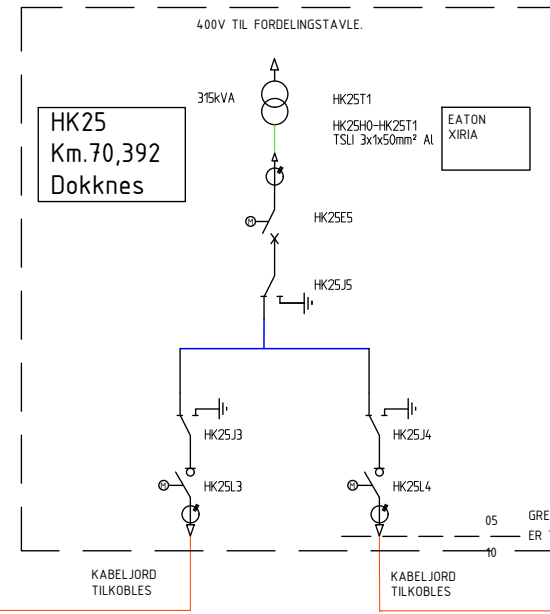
400V TIL FORDELINGSTAVLE.

HK25
Km.70,392
Dokknes

315kVA

HK25T1

HK25H0-HK25T1
TSLI 3x1x50mm² Al

EATON
XIRIA

M

HK25E5

HK25J5

HK25J3

HK25J4

M

HK25L3

M

HK25L4

05

GRE

ER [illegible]

10

KABELJORD
TILKOBLES

KABELJORD
TILKOBLES